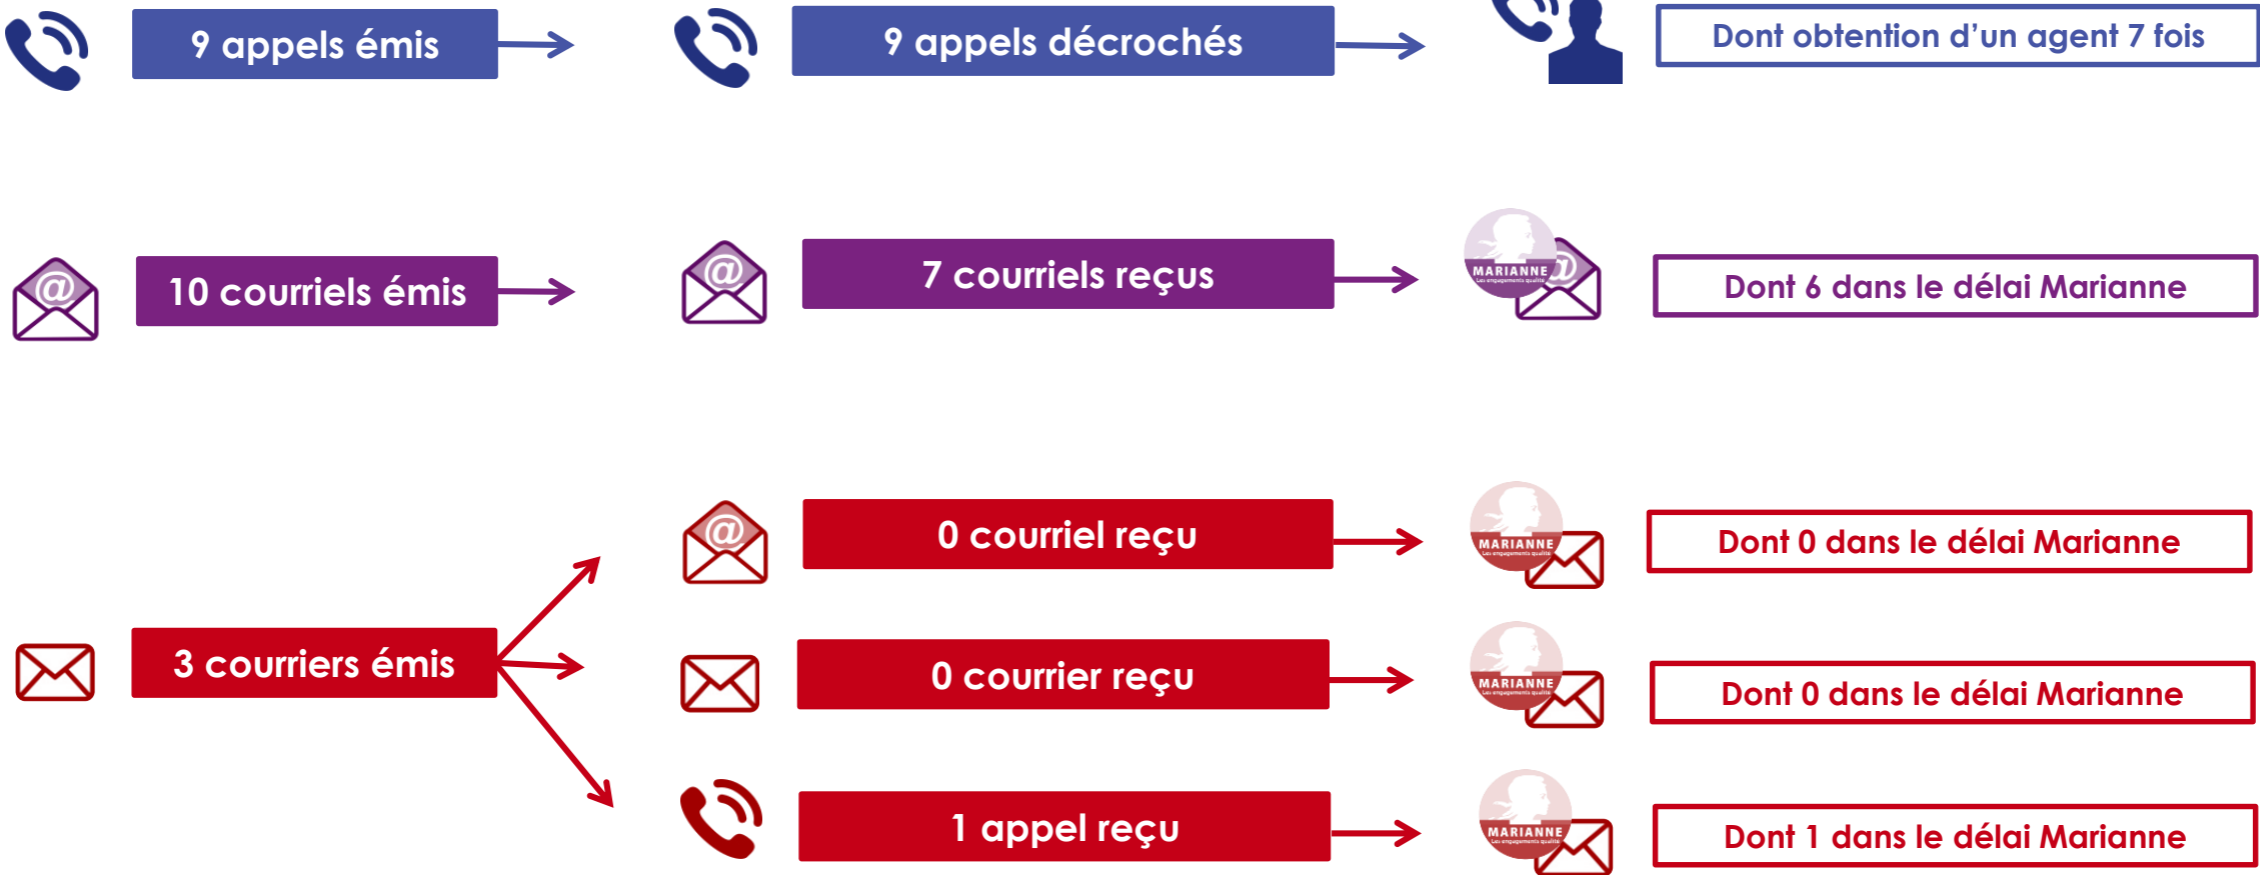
9 appels émis

9 appels décrochés

Dont obtention d’un agent 7 fois

10 courriels émis

7 courriels reçus

MARIANNE

Dont 6 dans le délai Marianne

0 courriel reçu

MARIANNE

Dont 0 dans le délai Marianne

3 courriers émis

0 courrier reçu

MARIANNE

Dont 0 dans le délai Marianne

1 appel reçu

MARIANNE

Dont 1 dans le délai Marianne